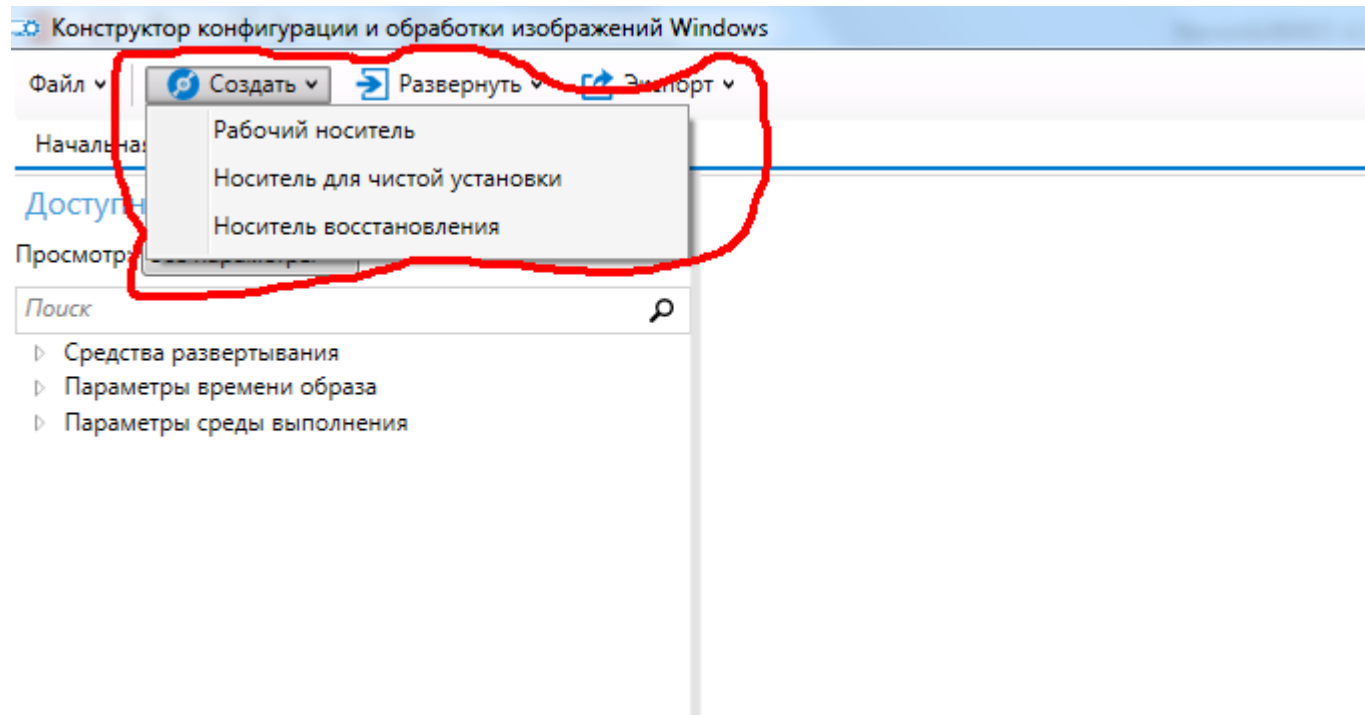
Конструктор конфигурации и обработки изображений Windows

Файл
Создать
Развернуть
Экспорт

Рабочий носитель
Носитель для чистой установки
Носитель восстановления

Начальна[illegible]

Доступн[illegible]

Просмотр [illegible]

Поиск

Средства развертывания
Параметры времени образа
Параметры среды выполнения